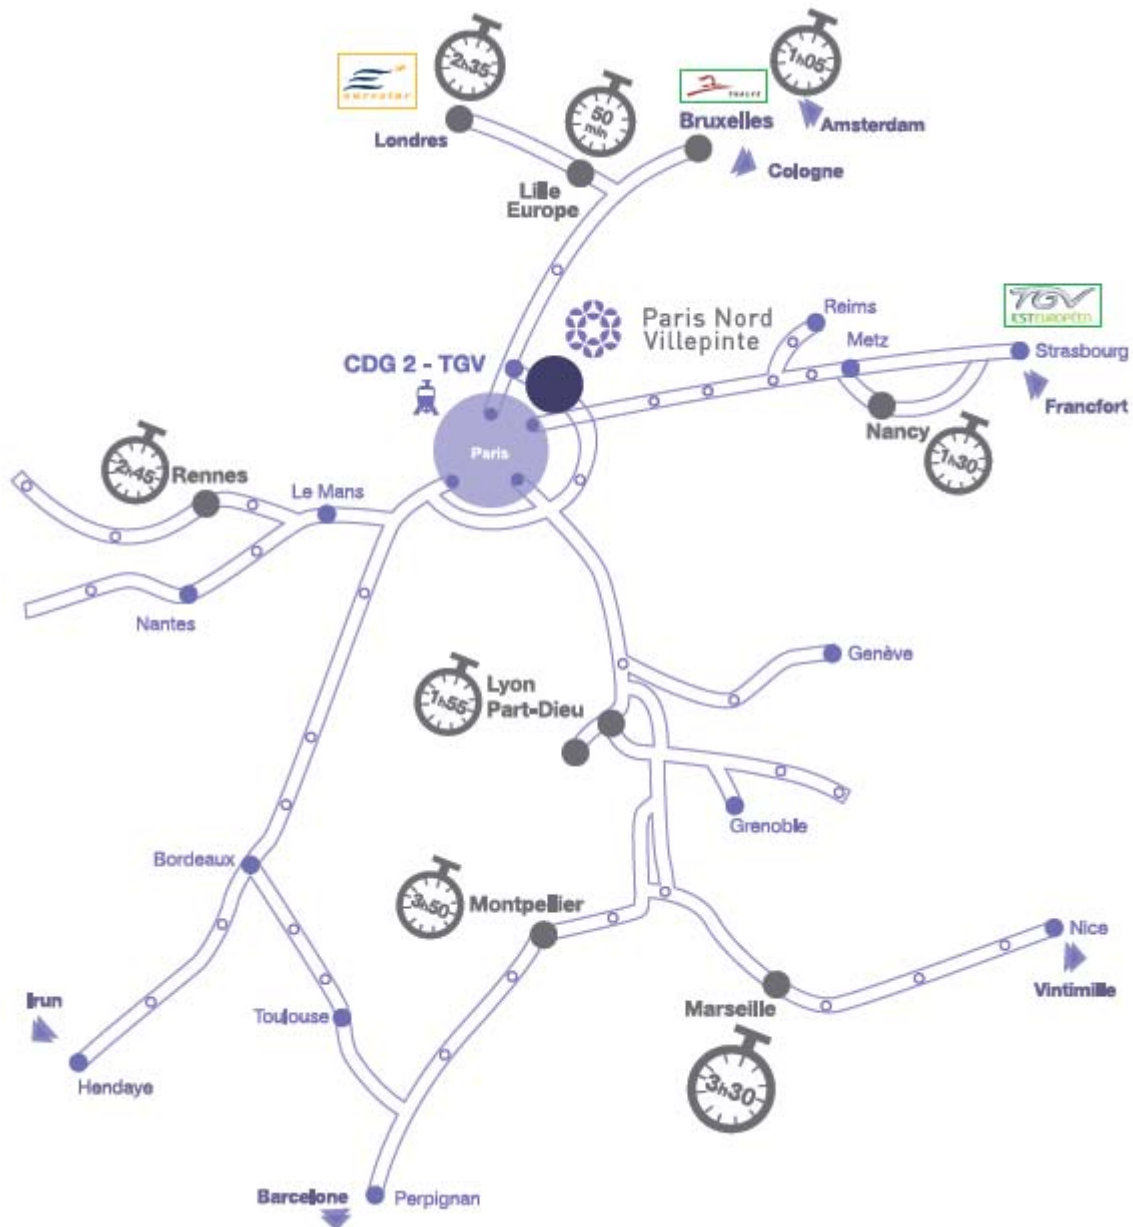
2h35
50 min
1h05
Londres
Bruxelles
Amsterdam
Cologne
Lille Europe
Paris Nord Villepinte
Reims
TGV EST EUROPÉEN
Metz
Strasbourg
CDG 2 - TGV
Francfort
Nancy
1h30
Paris
2h45
Rennes
Le Mans
Nantes
Genève
1h55
Lyon Part-Dieu
Grenoble
Bordeaux
3h50
Montpellier
Nice
Irun
Vintimille
Marseille
Toulouse
Hendaye
3h30
Barcelone
Perpignan